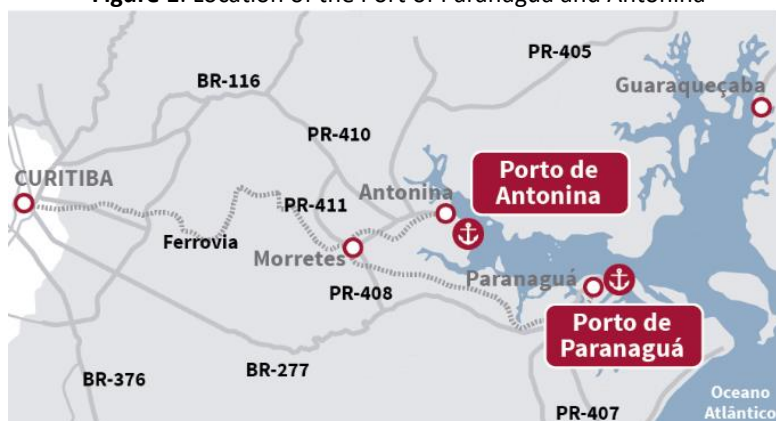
Figure 1. Location of the Port of Paranaguá and Antonina

PR-405

BR-116

Guaraqueçaba

PR-410

CURITIBA

Antonina

Porto de Antonina

PR-411

Ferrovia

Morretes

PR-408

Paranaguá

Porto de Paranaguá

BR-376

BR-277

PR-407

Oceano Atlântico